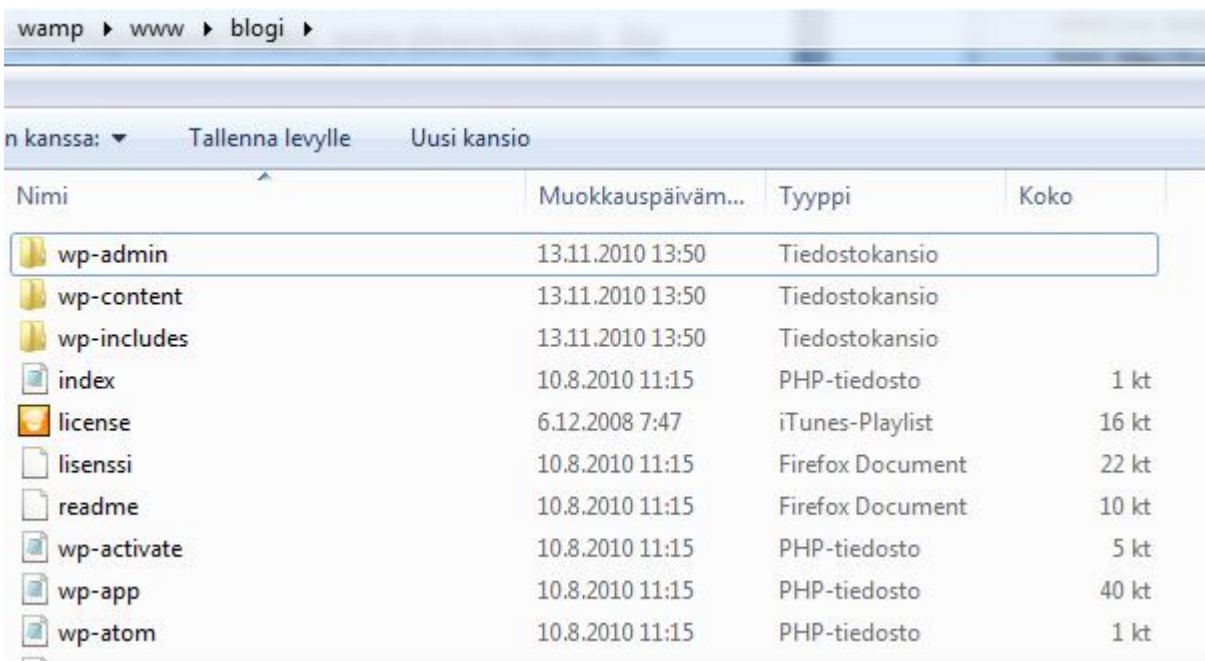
wamp ▸ www ▸ blogi ▸

n kanssa: ▾ Tallenna levylle Uusi kansio

| Nimi | Muokkauspäiväm... | Tyyppi | Koko |
|---|---|---|---|
| wp-admin | 13.11.2010 13:50 | Tiedostokansio | |
| wp-content | 13.11.2010 13:50 | Tiedostokansio | |
| wp-includes | 13.11.2010 13:50 | Tiedostokansio | |
| index | 10.8.2010 11:15 | PHP-tiedosto | 1 kt |
| license | 6.12.2008 7:47 | iTunes-Playlist | 16 kt |
| lisenssi | 10.8.2010 11:15 | Firefox Document | 22 kt |
| readme | 10.8.2010 11:15 | Firefox Document | 10 kt |
| wp-activate | 10.8.2010 11:15 | PHP-tiedosto | 5 kt |
| wp-app | 10.8.2010 11:15 | PHP-tiedosto | 40 kt |
| wp-atom | 10.8.2010 11:15 | PHP-tiedosto | 1 kt |